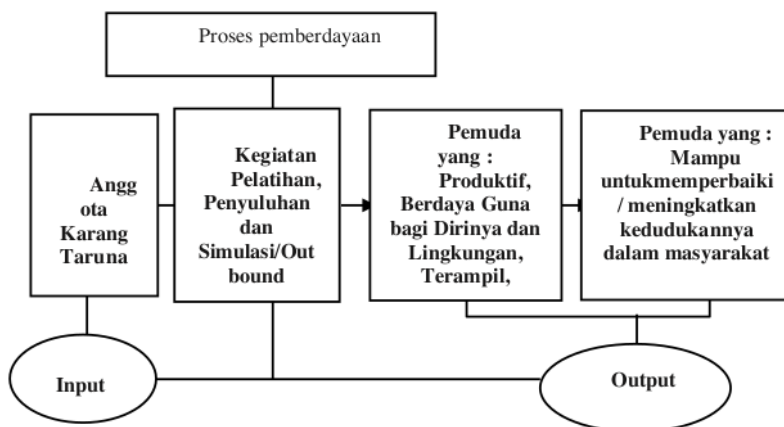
Proses pemberdayaan

Angg ota Karang Taruna

Kegiatan Pelatihan, Penyuluhan dan Simulasi/Out bound

Pemuda yang : Produktif, Berdaya Guna bagi Dirinya dan Lingkungan, Terampil,

Pemuda yang : Mampu untukmemperbaiki / meningkatkan kedudukannya dalam masyarakat

Input

Output